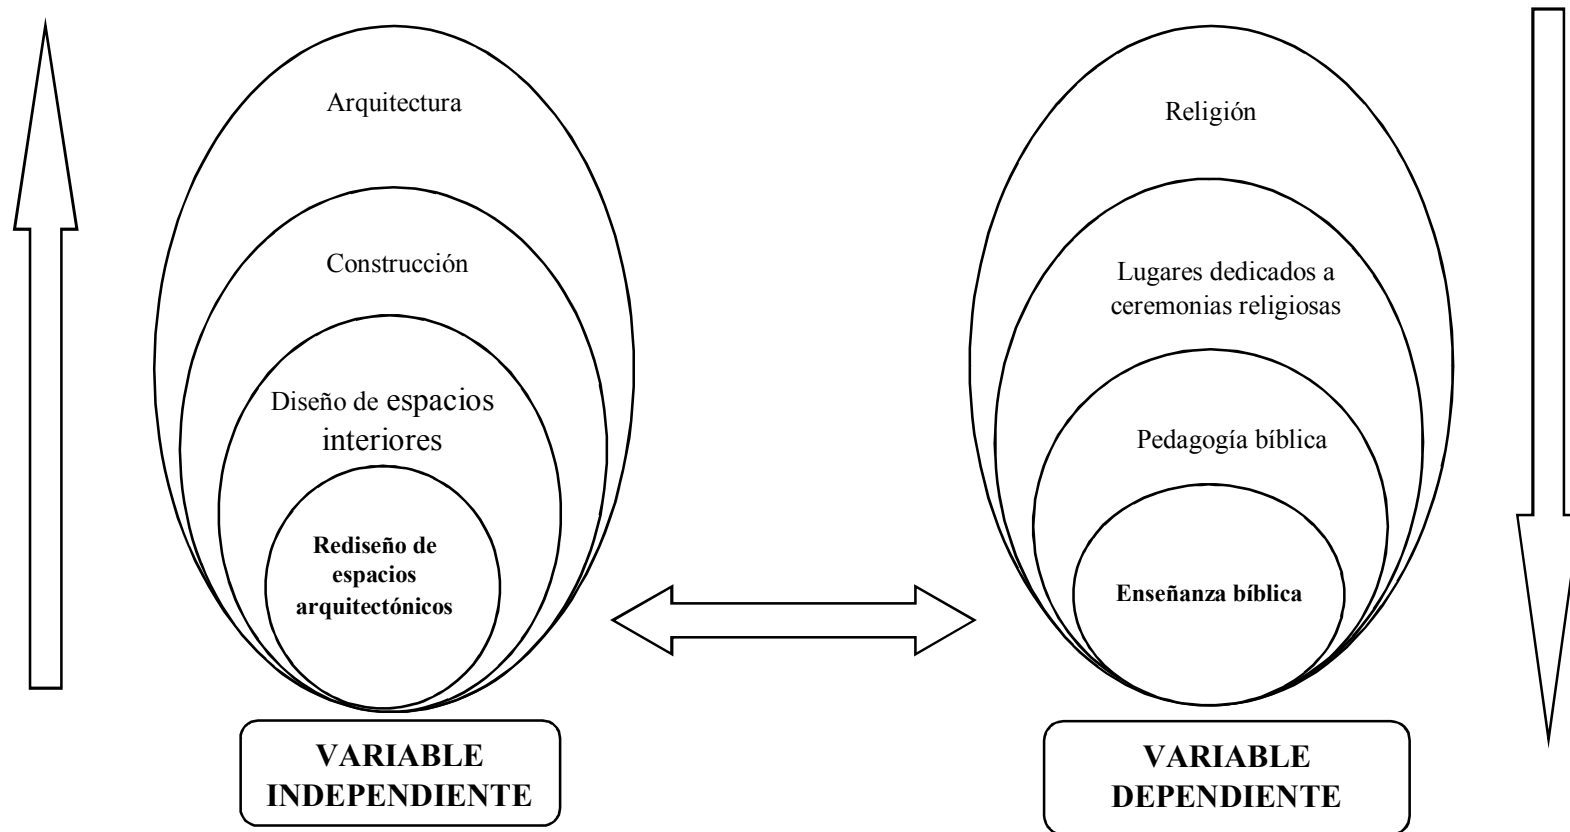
Arquitectura

Construcción

Diseño de espacios interiores

Rediseño de espacios arquitectónicos

VARIABLE INDEPENDIENTE

Religión

Lugares dedicados a ceremonias religiosas

Pedagogía bíblica

Enseñanza bíblica

VARIABLE DEPENDIENTE